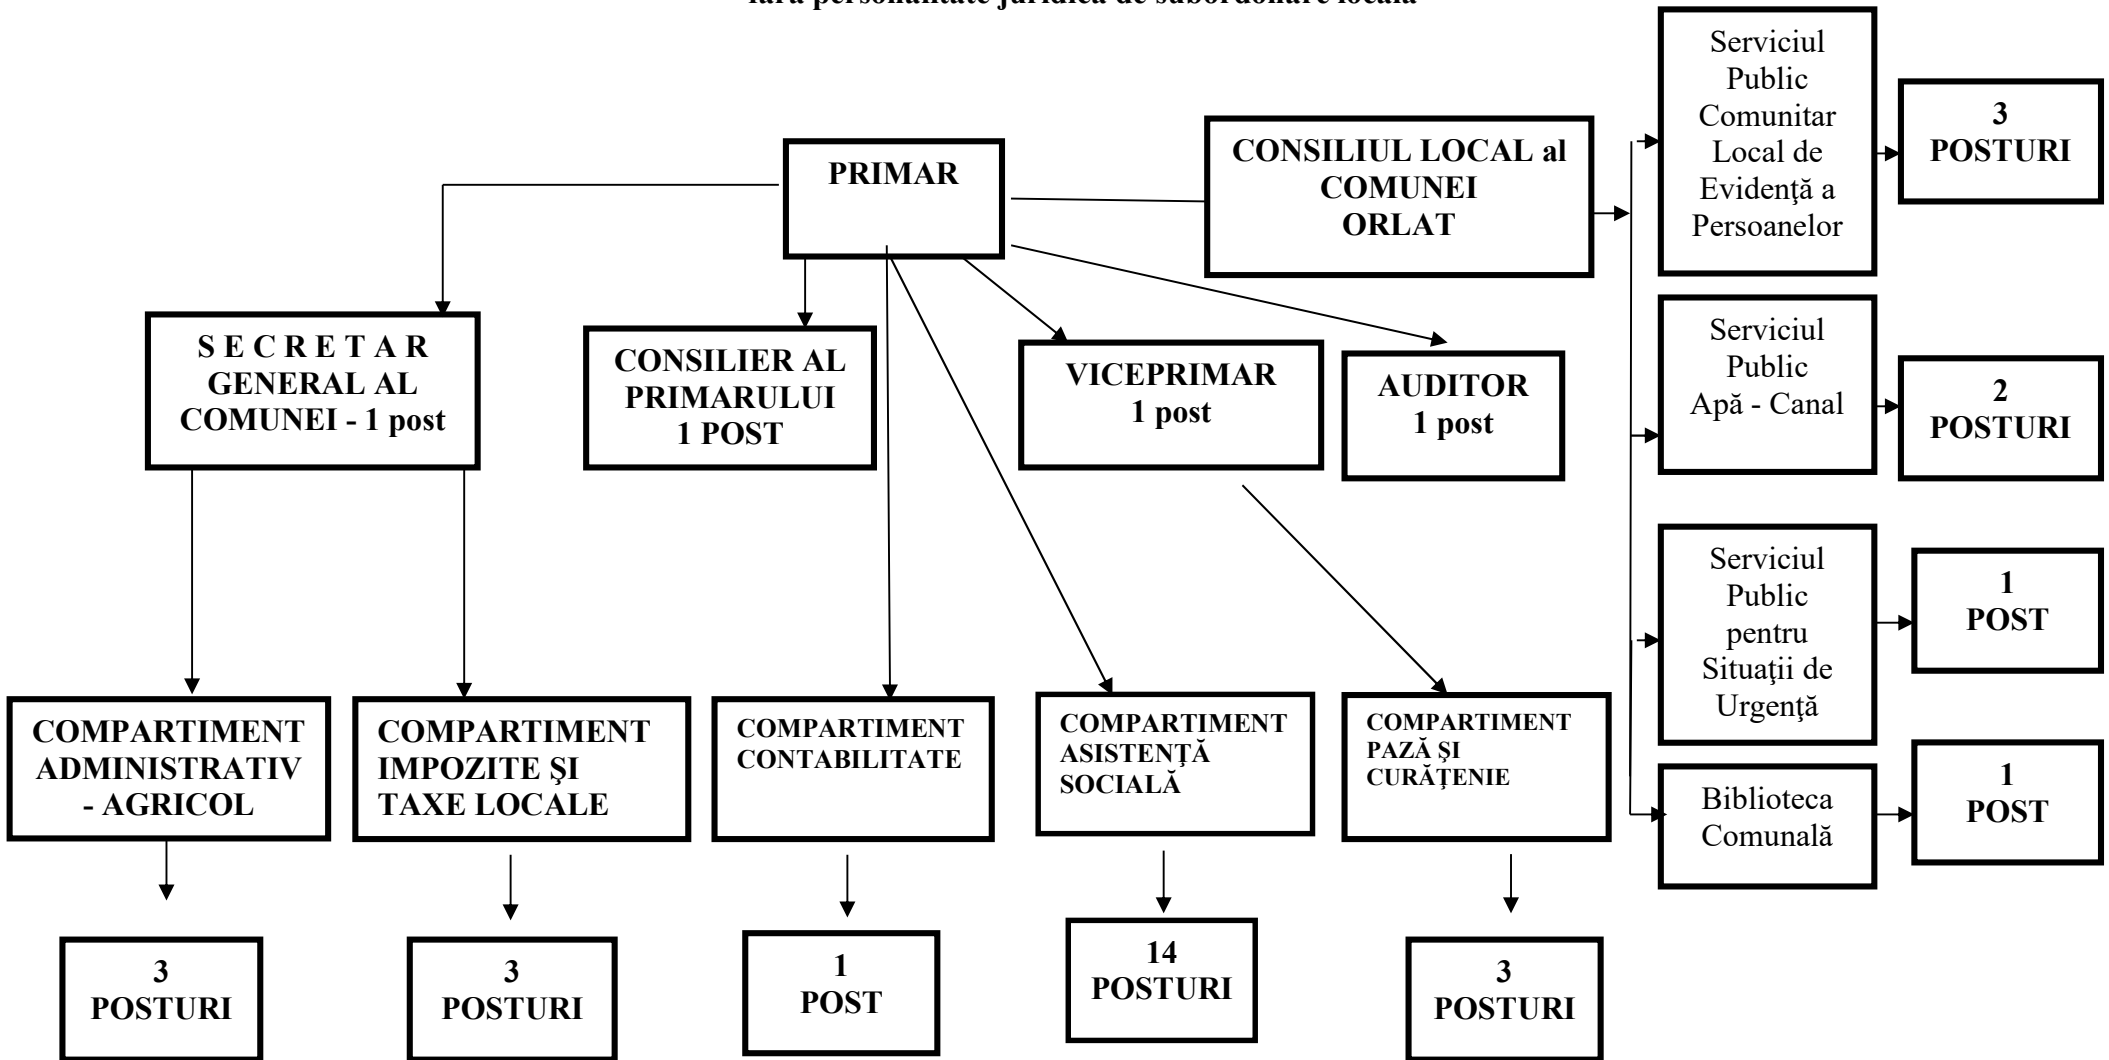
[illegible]

PRIMAR

CONSILIUL LOCAL al COMUNEI ORLAT

Serviciul Public Comunitar Local de Evidenţă a Persoanelor

3 POSTURI

Serviciul Public Apă - Canal

2 POSTURI

Serviciul Public pentru Situaţii de Urgenţă

1 POST

Biblioteca Comunală

1 POST

S E C R E T A R GENERAL AL COMUNEI - 1 post

CONSILIER AL PRIMARULUI 1 POST

VICEPRIMAR 1 post

AUDITOR 1 post

COMPARTIMENT ADMINISTRATIV - AGRICOL

3 POSTURI

COMPARTIMENT IMPOZITE ŞI TAXE LOCALE

3 POSTURI

COMPARTIMENT CONTABILITATE

1 POST

COMPARTIMENT ASISTENŢĂ SOCIALĂ

14 POSTURI

COMPARTIMENT PAZĂ ŞI CURĂŢENIE

3 POSTURI